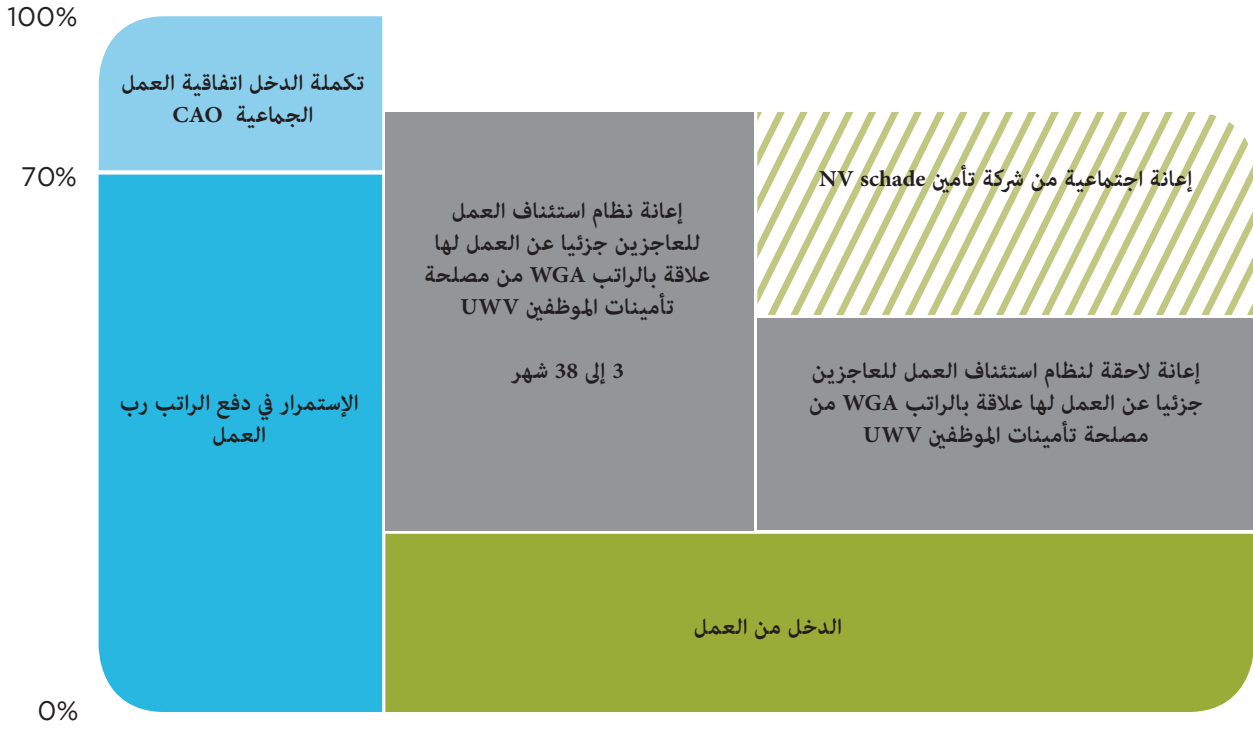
100%

70%

0%

تكملة الدخل اتفاقية العمل الجماعية CAO

الإستمرار في دفع الراتب رب العمل

إعانة نظام استئناف العمل للعاجزين جزئيا عن العمل لها علاقة بالراتب WGA من مصلحة تأمينات الموظفين UWV

3 إلى 38 شهر

إعانة اجتماعية من شركة تأمين NV schade

إعانة لاحقة لنظام استئناف العمل للعاجزين جزئيا عن العمل لها علاقة بالراتب WGA من مصلحة تأمينات الموظفين UWV

الدخل من العمل